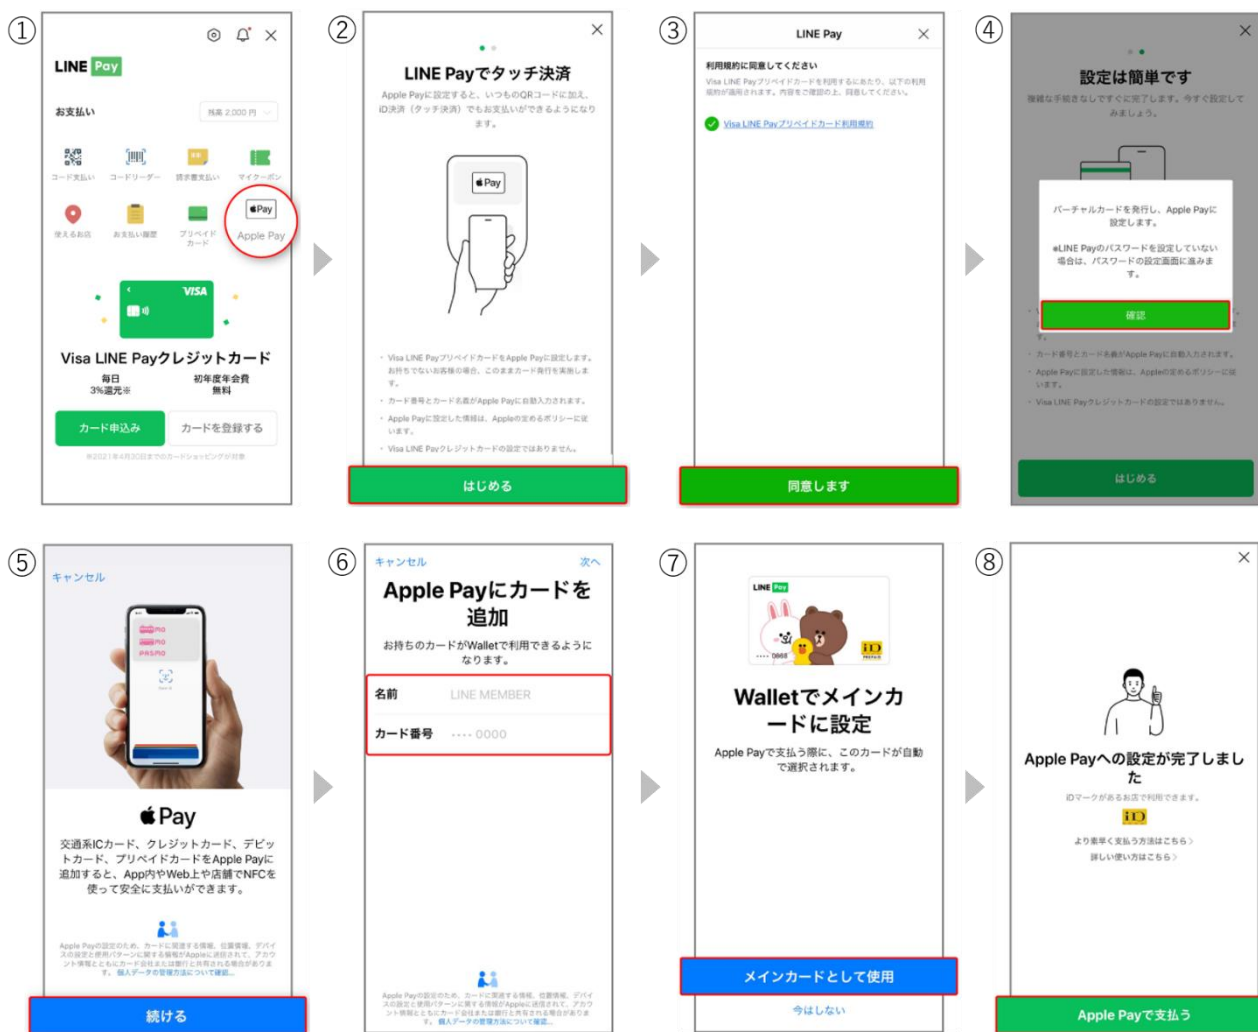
①

LINE Pay

お支払い

残高 2,000 円

コード支払い　コードリーダー　請求書支払い　マイクーポン

使えるお店　お支払い履歴　プリペイドカード　Apple Pay

VISA

Visa LINE Payクレジットカード

毎日 3%還元※　初年度年会費 無料

カード申込み　カードを登録する

※2021年4月30日までのカードショッピングが対象

②

LINE Payでタッチ決済

Apple Payに設定すると、いつものQRコードに加え、iD決済（タッチ決済）でもお支払いができるようになります。

Pay

・Visa LINE PayプリペイドカードをApple Payに設定します。お持ちでないお客様の場合、このままカード発行を実施します。

・カード番号とカード名義がApple Payに自動入力されます。

・Apple Payに設定した情報は、Appleの定めるポリシーに従います。

・Visa LINE Payクレジットカードの設定ではありません。

はじめる

③

LINE Pay

利用規約に同意してください

Visa LINE Payプリペイドカードを利用するにあたり、以下の利用規約が適用されます。内容をご確認の上、同意してください。

Visa LINE Payプリペイドカード利用規約

同意します

④

設定は簡単です

複雑な手続きなしですぐに完了します。今すぐ設定してみましょう。

バーチャルカードを発行し、Apple Payに設定します。

●LINE Payのパスワードを設定していない場合は、パスワードの設定画面に進みます。

確認

・カード番号とカード名義がApple Payに自動入力されます。

・Apple Payに設定した情報は、Appleの定めるポリシーに従います。

・Visa LINE Payクレジットカードの設定ではありません。

はじめる

⑤

キャンセル

Pay

交通系ICカード、クレジットカード、デビットカード、プリペイドカードをApple Payに追加すると、App内やWeb上や店舗でNFCを使って安全に支払いができます。

Apple Payの設定のため、カードに関連する情報、位置情報、デバイスの設定と使用パターンに関する情報がAppleに送信されて、アカウント情報とともにカード会社または銀行と共有される場合があります。個人データの管理方法について確認...

続ける

⑥

キャンセル　次へ

Apple Payにカードを追加

お持ちのカードがWalletで利用できるようになります。

| 名前 | LINE MEMBER |
|---|---|
| カード番号 | ···· 0000 |

Apple Payの設定のため、カードに関連する情報、位置情報、デバイスの設定と使用パターンに関する情報がAppleに送信されて、アカウント情報とともにカード会社または銀行と共有される場合があります。個人データの管理方法について確認...

⑦

LINE Pay

···· 0866

Walletでメインカードに設定

Apple Payで支払う際に、このカードが自動で選択されます。

メインカードとして使用

今はしない

⑧

Apple Payへの設定が完了しました

iDマークがあるお店で利用できます。

iD

より素早く支払う方法はこちら＞

詳しい使い方はこちら＞

Apple Payで支払う